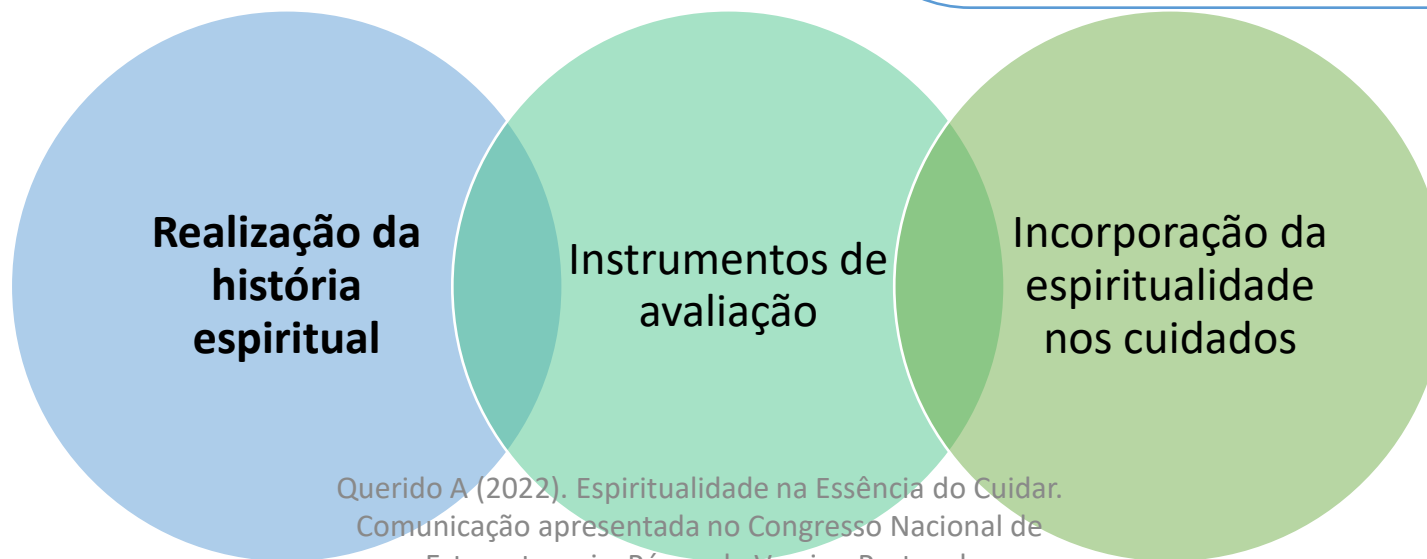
Realização da história espiritual

Instrumentos de avaliação

Incorporação da espiritualidade nos cuidados

Querido A (2022). Espiritualidade na Essência do Cuidar. Comunicação apresentada no Congresso Nacional de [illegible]